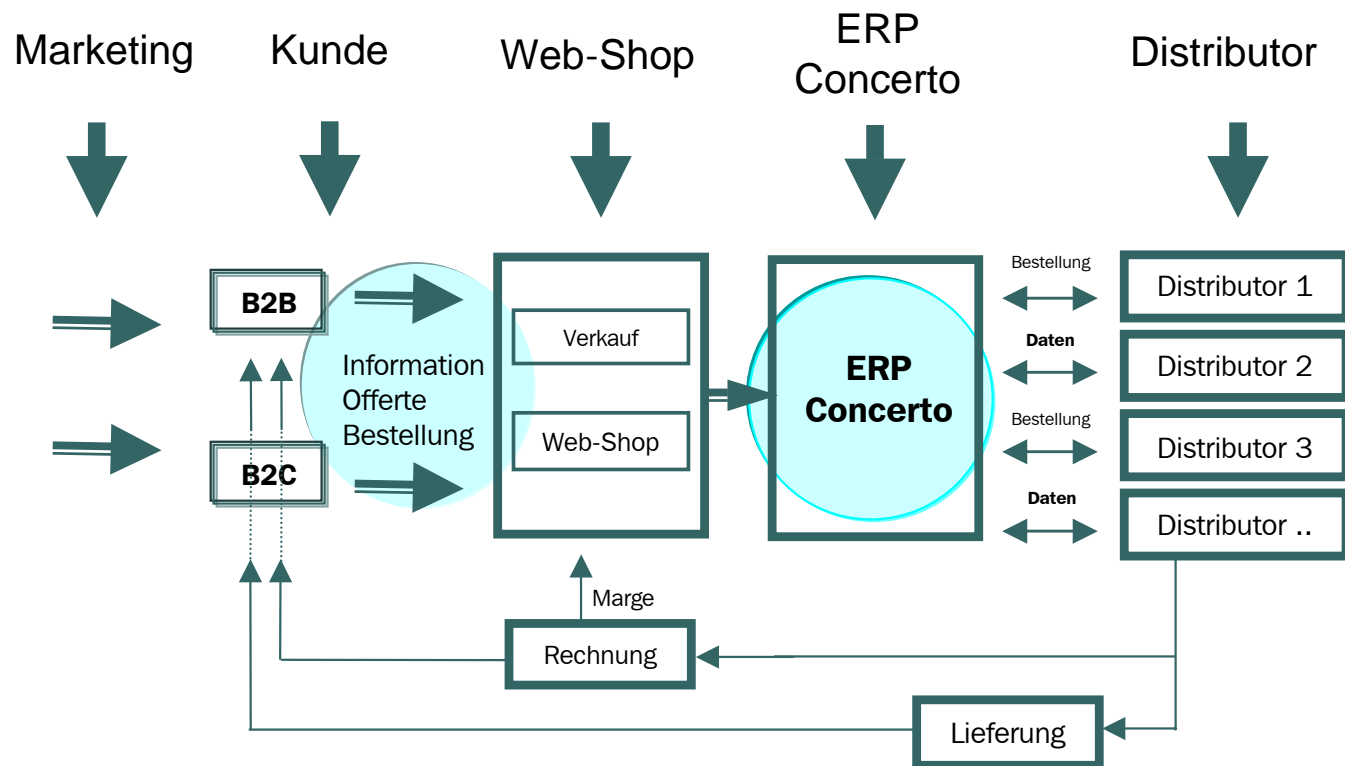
Marketing

Kunde

Web-Shop

ERP Concerto

Distributor

B2B

B2C

Information Offerte Bestellung

Verkauf

Web-Shop

ERP Concerto

Bestellung

Daten

Bestellung

Daten

Distributor 1

Distributor 2

Distributor 3

Distributor ..

Marge

Rechnung

Lieferung